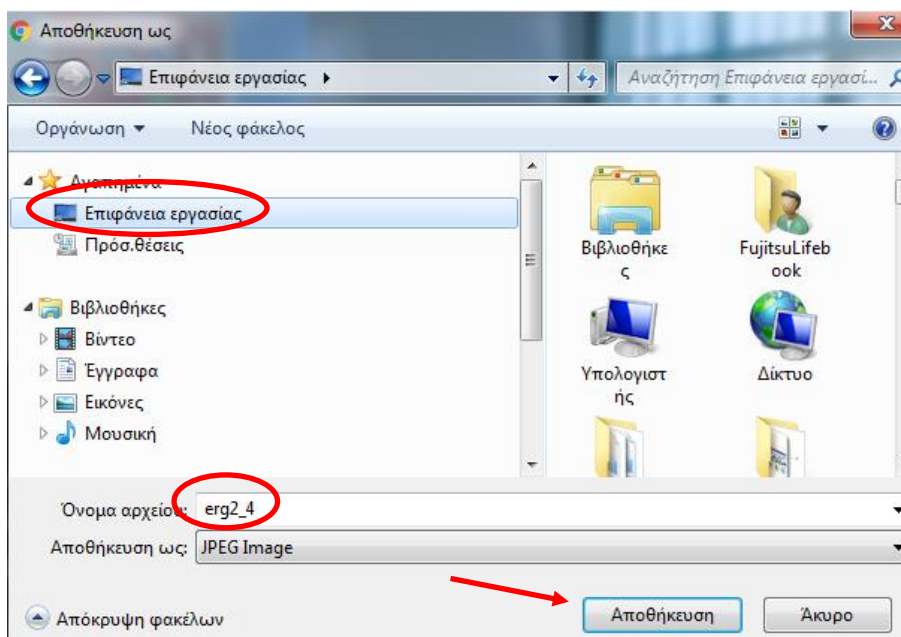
Αποθήκευση ως

Επιφάνεια εργασίας ▸

Αναζήτηση Επιφάνεια εργασί...

Οργάνωση ▾ Νέος φάκελος

Αγαπημένα
Επιφάνεια εργασίας
Πρόσ.θέσεις

Βιβλιοθήκες
Βίντεο
Έγγραφα
Εικόνες
Μουσική

Βιβλιοθήκες

FujitsuLifebook

Υπολογιστής

Δίκτυο

Όνομα αρχείου: erg2_4

Αποθήκευση ως: JPEG Image

Απόκρυψη φακέλων

Αποθήκευση

Άκυρο